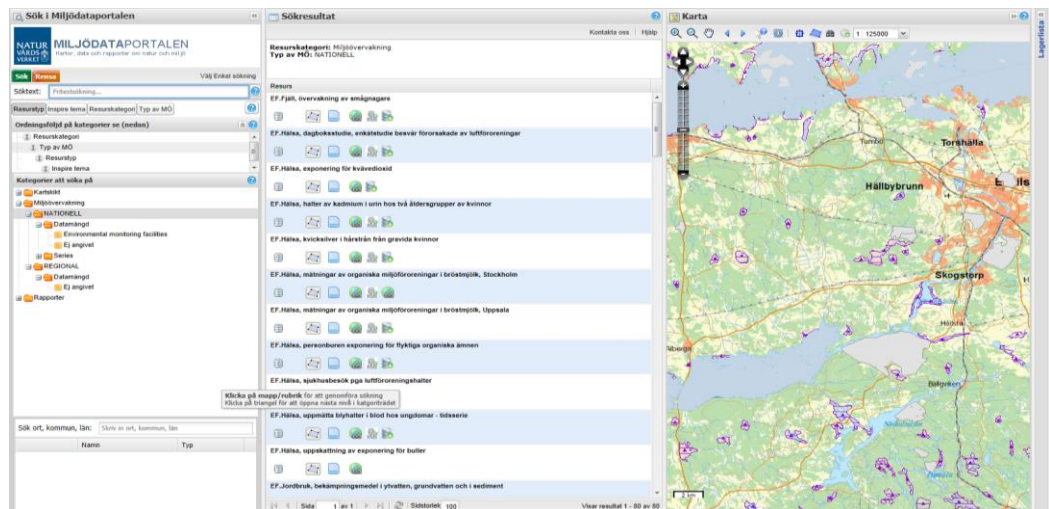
Sök i Miljödataportalen

NATUR VÅRDS VERKET MILJÖDATAPORTALEN
Kartor, data och rapporter om natur och miljö

Sök Rensa Välj Enkel sökning
Söktext: Fritextsökning...
Resurstyp Inspire tema Resurskategori Typ av MÖ
Ordningsföljd på kategorier se (nedan)
1 Resurskategori
2 Typ av MÖ
3 Resurstyp
4 Inspire tema
Kategorier att söka på
Karttjänster
Miljöövervakning
NATIONELL
Datamängd
Environmental monitoring facilities
Ej angivet
Series
REGIONAL
Datamängd
Ej angivet
Rapporter

Sök ort, kommun, län: Skriv in ort, kommun, län
Namn Typ

Sökresultat
Kontakta oss Hjälp
Resurskategori: Miljöövervakning
Typ av MÖ: NATIONELL
Resurs
EF.Fjäll, övervakning av smågnagare
EF.Hälsa, dagboksstudie, enkätstudie besvär förorsakade av luftföroreningar
EF.Hälsa, exponering för kvävedioxid
EF.Hälsa, halter av kadmium i urin hos två åldersgrupper av kvinnor
EF.Hälsa, kvicksilver i hårstrån från gravida kvinnor
EF.Hälsa, mätningar av organiska miljöföroreningar i bröstmjölk, Stockholm
EF.Hälsa, mätningar av organiska miljöföroreningar i bröstmjölk, Uppsala
EF.Hälsa, personburen exponering för flyktiga organiska ämnen
EF.Hälsa, sjukhusbesök pga luftföroreningshalter
Klicka på mapp/rubrik för att genomföra sökning
Klicka på triangel för att öppna nästa nivå i katgoriträdet
EF.Hälsa, uppmätta blyhalter i blod hos ungdomar - tidsserie
EF.Hälsa, uppskattning av exponering för buller
EF.Jordbruk, bekämpningsmedel i ytvatten, grundvatten och i sediment
Sida 1 av 1 Sidstorlek 100 Visar resultat 1 - 80 av 80

Karta
1 125000
Lagerlista
Tumbo
Torshälla
Hällbybrunn
Skogstorp
Hällby
Nyberg
Bälgviken
1 km